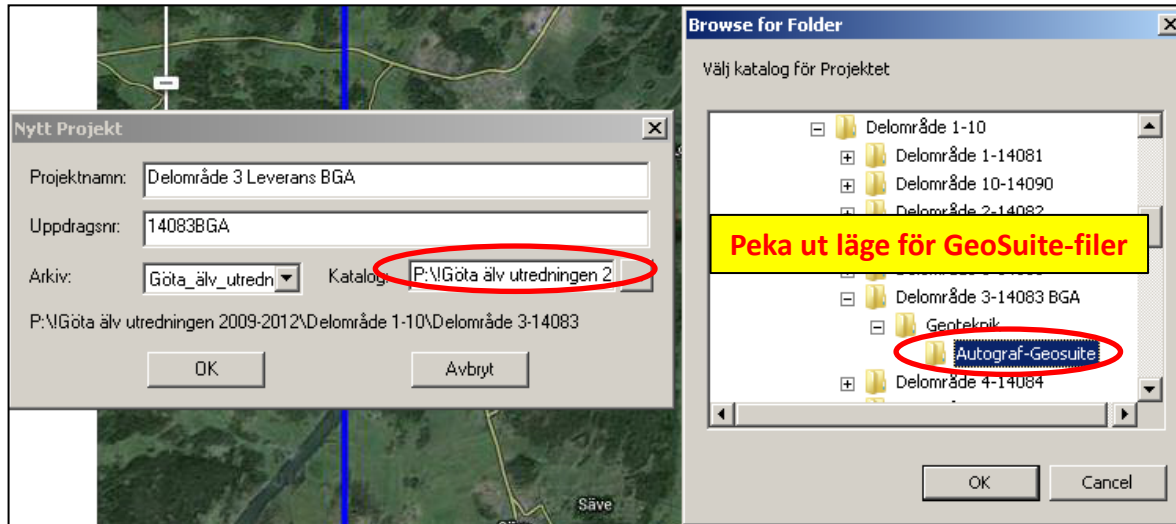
Nytt Projekt

Projektnamn: Delområde 3 Leverans BGA

Uppdragsnr: 14083BGA

Arkiv: Göta_älv_utredn

Katalog: P:\!Göta älv utredningen 2

P:\!Göta älv utredningen 2009-2012\Delområde 1-10\Delområde 3-14083

OK

Avbryt

Säve

Browse for Folder

Välj katalog för Projektet

Delområde 1-10

Delområde 1-14081

Delområde 10-14090

Delområde 2-14082

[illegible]

Delområde 3-14083 BGA

Geoteknik

Autograf-Geosuite

Delområde 4-14084

Peka ut läge för GeoSuite-filer

OK

Cancel